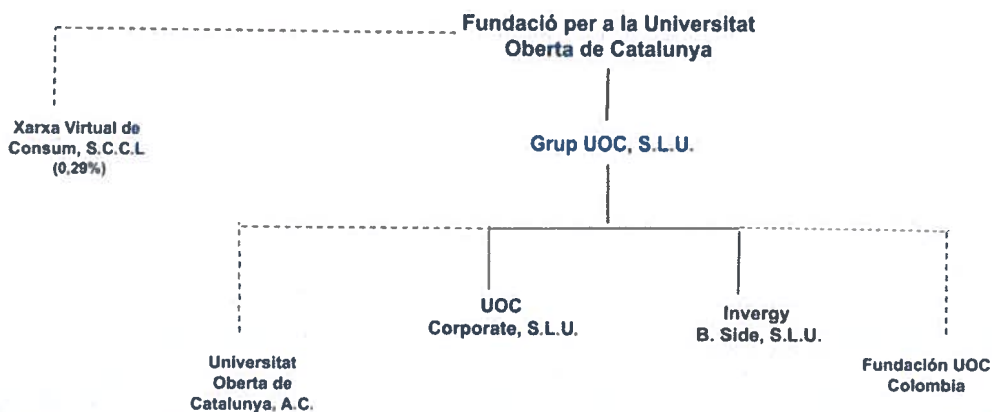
Fundació per a la Universitat Oberta de Catalunya

Xarxa Virtual de Consum, S.C.C.L (0,29%)

Grup UOC, S.L.U.

UOC Corporate, S.L.U.

Invergy B. Side, S.L.U.

Universitat Oberta de Catalunya, A.C.

Fundación UOC Colombia